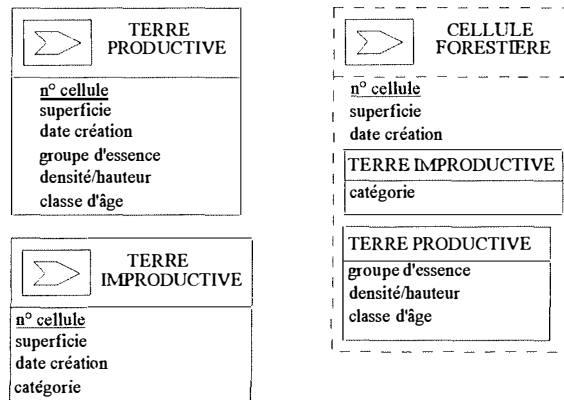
TERRE PRODUCTIVE

n° cellule
superficie
date création
groupe d'essence
densité/hauteur
classe d'âge

TERRE IMPRODUCTIVE

n° cellule
superficie
date création
catégorie

CELLULE FORESTIERE

n° cellule
superficie
date création

TERRE IMPRODUCTIVE
catégorie

TERRE PRODUCTIVE
groupe d'essence
densité/hauteur
classe d'âge